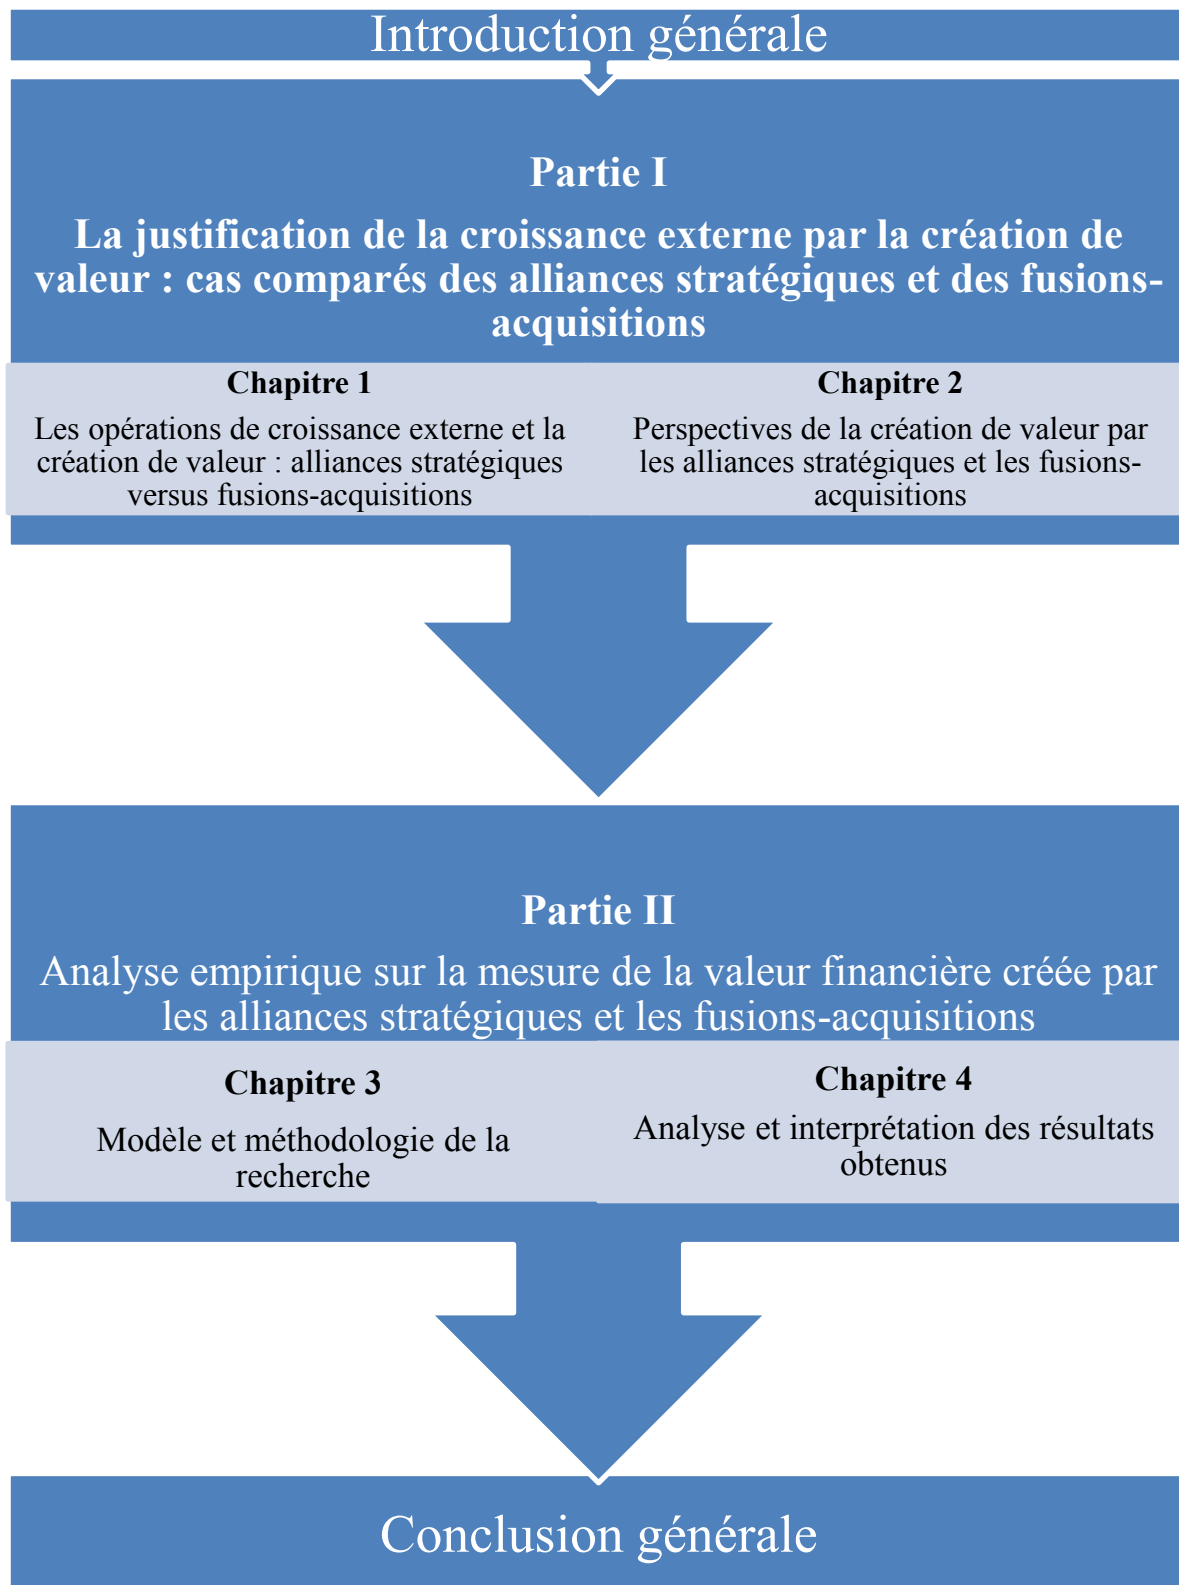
Introduction générale

Partie I

La justification de la croissance externe par la création de valeur : cas comparés des alliances stratégiques et des fusions-acquisitions

Chapitre 1

Les opérations de croissance externe et la création de valeur : alliances stratégiques versus fusions-acquisitions

Chapitre 2

Perspectives de la création de valeur par les alliances stratégiques et les fusions-acquisitions

Partie II

Analyse empirique sur la mesure de la valeur financière créée par les alliances stratégiques et les fusions-acquisitions

Chapitre 3

Modèle et méthodologie de la recherche

Chapitre 4

Analyse et interprétation des résultats obtenus

Conclusion générale